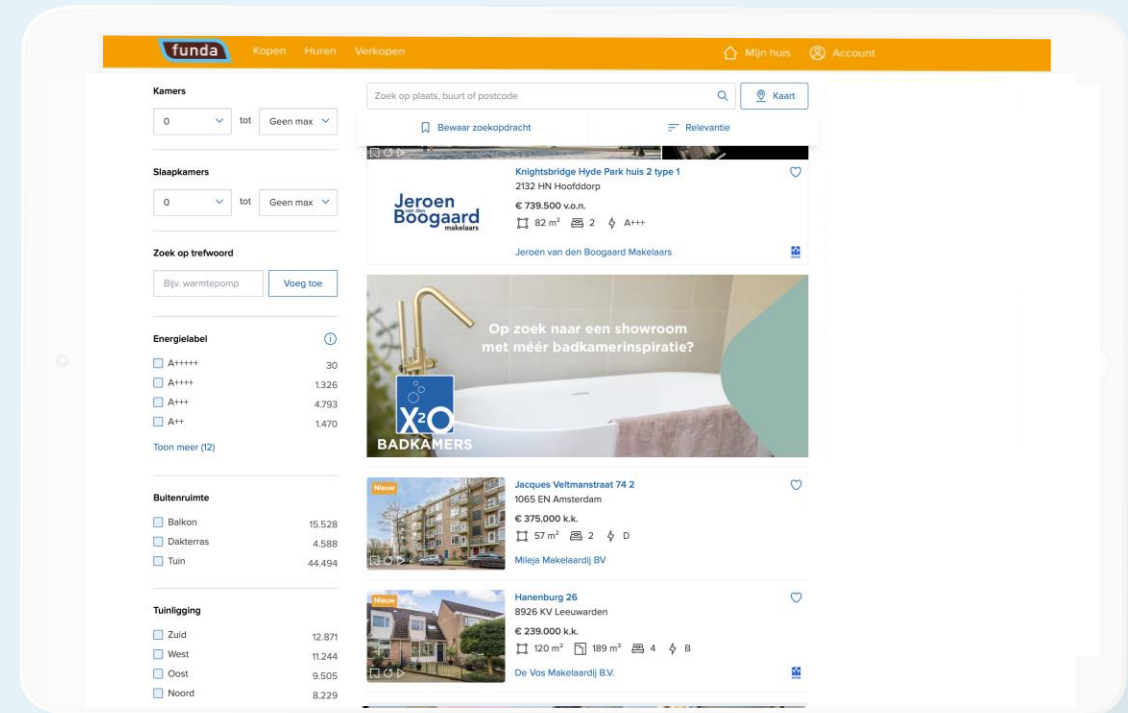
funda Kopen Huren Verkopen Mijn huis Account

Kamers
0 tot Geen max

Slaapkamers
0 tot Geen max

Zoek op trefwoord
Bijv. warmtepomp Voeg toe

Energielabel
A+++++ 30
A++++ 1.326
A+++ 4.793
A++ 1.470
Toon meer (12)

Buitenruimte
Balkon 15.528
Dakterras 4.588
Tuin 44.494

Tuinligging
Zuid 12.871
West 11.244
Oost 9.505
Noord 8.229

Zoek op plaats, buurt of postcode
Kaart
Bewaar zoekopdracht
Relevantie

Jeroen van den Boogaard makelaars
Knightsbridge Hyde Park huis 2 type 1
2132 HN Hoofddorp
€ 739.500 v.o.n.
82 m² 2 A+++
Jeroen van den Boogaard Makelaars

Op zoek naar een showroom met méér badkamerinspiratie?
X²O BADKAMERS

Nieuw
Jacques Veltmanstraat 74 2
1065 EN Amsterdam
€ 375.000 k.k.
57 m² 2 D
Mileja Makelaardij BV

Nieuw
Hanenburg 26
8926 KV Leeuwarden
€ 239.000 k.k.
120 m² 189 m² 4 B
De Vos Makelaardij B.V.